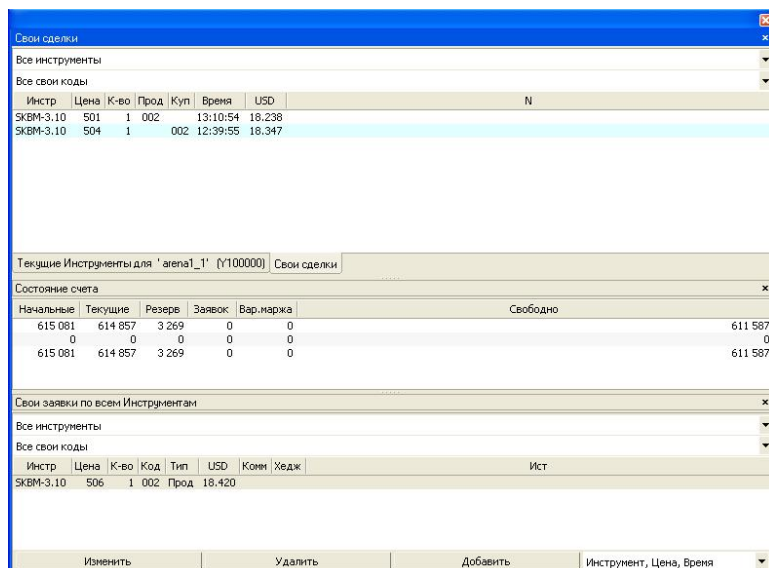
Свои сделки

Все инструменты

Все свои коды

| Инстр | Цена | К-во | Прод | Куп | Время | USD | N |
|---|---|---|---|---|---|---|---|
| SKBM-3.10 | 501 | 1 | 002 | | 13:10:54 | 18.238 | |
| SKBM-3.10 | 504 | 1 | | 002 | 12:39:55 | 18.347 | |

Текущие Инструменты для ' arena1_1' (Y100000) Свои сделки

Состояние счета

| Начальные | Текущие | Резерв | Заявок | Вар.маржа | Свободно |
|---|---|---|---|---|---|
| 615 081 | 614 857 | 3 269 | 0 | 0 | 611 587 |
| 0 | 0 | 0 | 0 | 0 | 0 |
| 615 081 | 614 857 | 3 269 | 0 | 0 | 611 587 |

Свои заявки по всем Инструментам

Все инструменты

Все свои коды

| Инстр | Цена | К-во | Код | Тип | USD | Комм | Хедж | Ист |
|---|---|---|---|---|---|---|---|---|
| SKBM-3.10 | 506 | 1 | 002 | Прод | 18.420 | | | |

Изменить Удалить Добавить Инструмент, Цена, Время